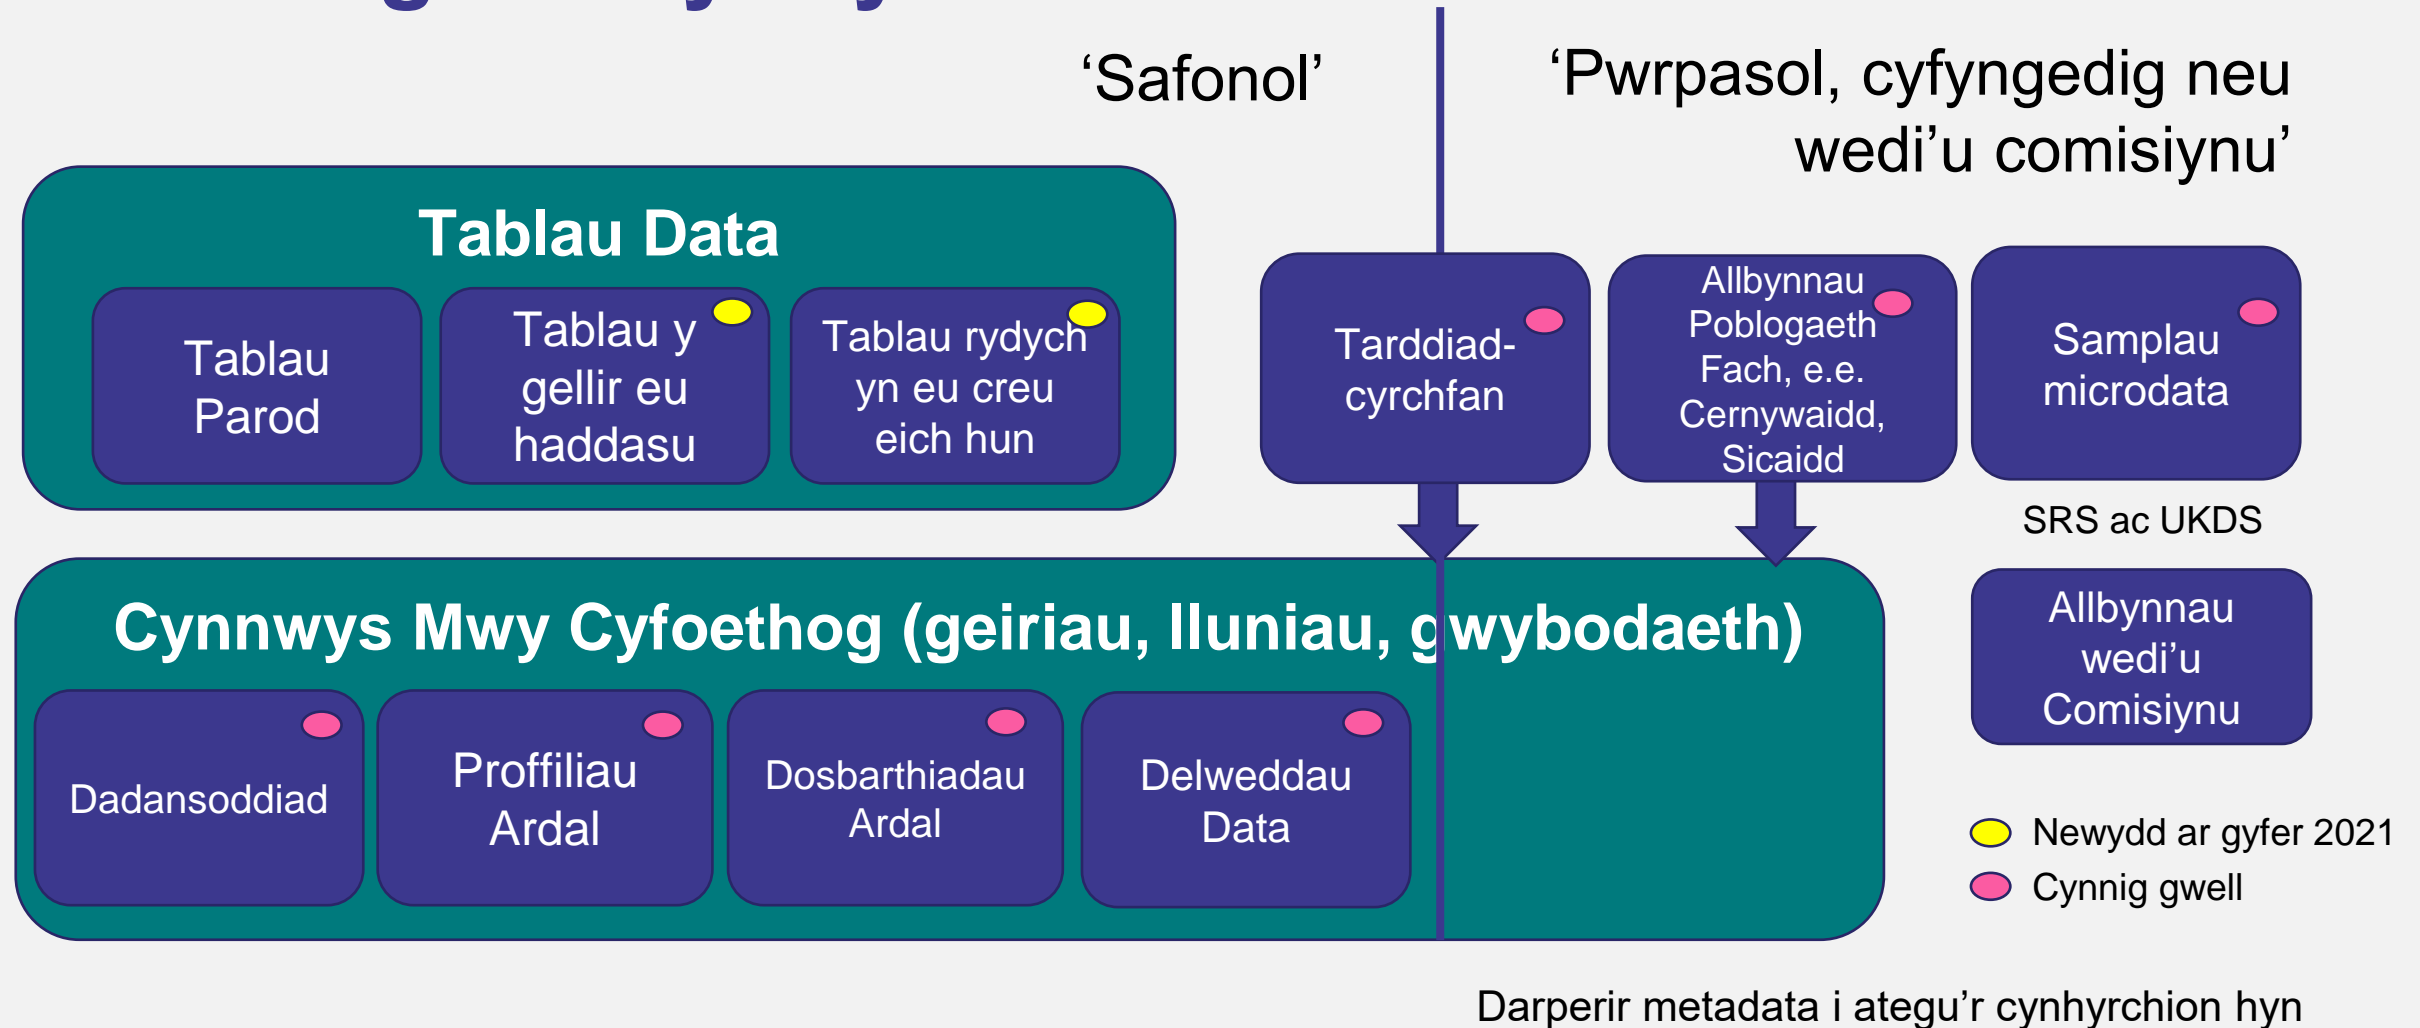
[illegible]

‘Safonol’

‘Pwrpasol, cyfyngedig neu wedi’u comisiynu’

Tablau Data

Tablau Parod

Tablau y gellir eu haddasu

Tablau rydych yn eu creu eich hun

Tarddiad-cyrchfan

Allbynnau Poblogaeth Fach, e.e. Cernywaidd, Sicaidd

Samplau microdata

SRS ac UKDS

Cynnwys Mwy Cyfoethog (geiriau, lluniau, gwybodaeth)

Dadansoddiad

Proffiliau Ardal

Dosbarthiadau Ardal

Delweddau Data

Allbynnau wedi’u Comisiynu

Newydd ar gyfer 2021

Cynnig gwell

Darperir metadata i ategu’r cynhyrchion hyn